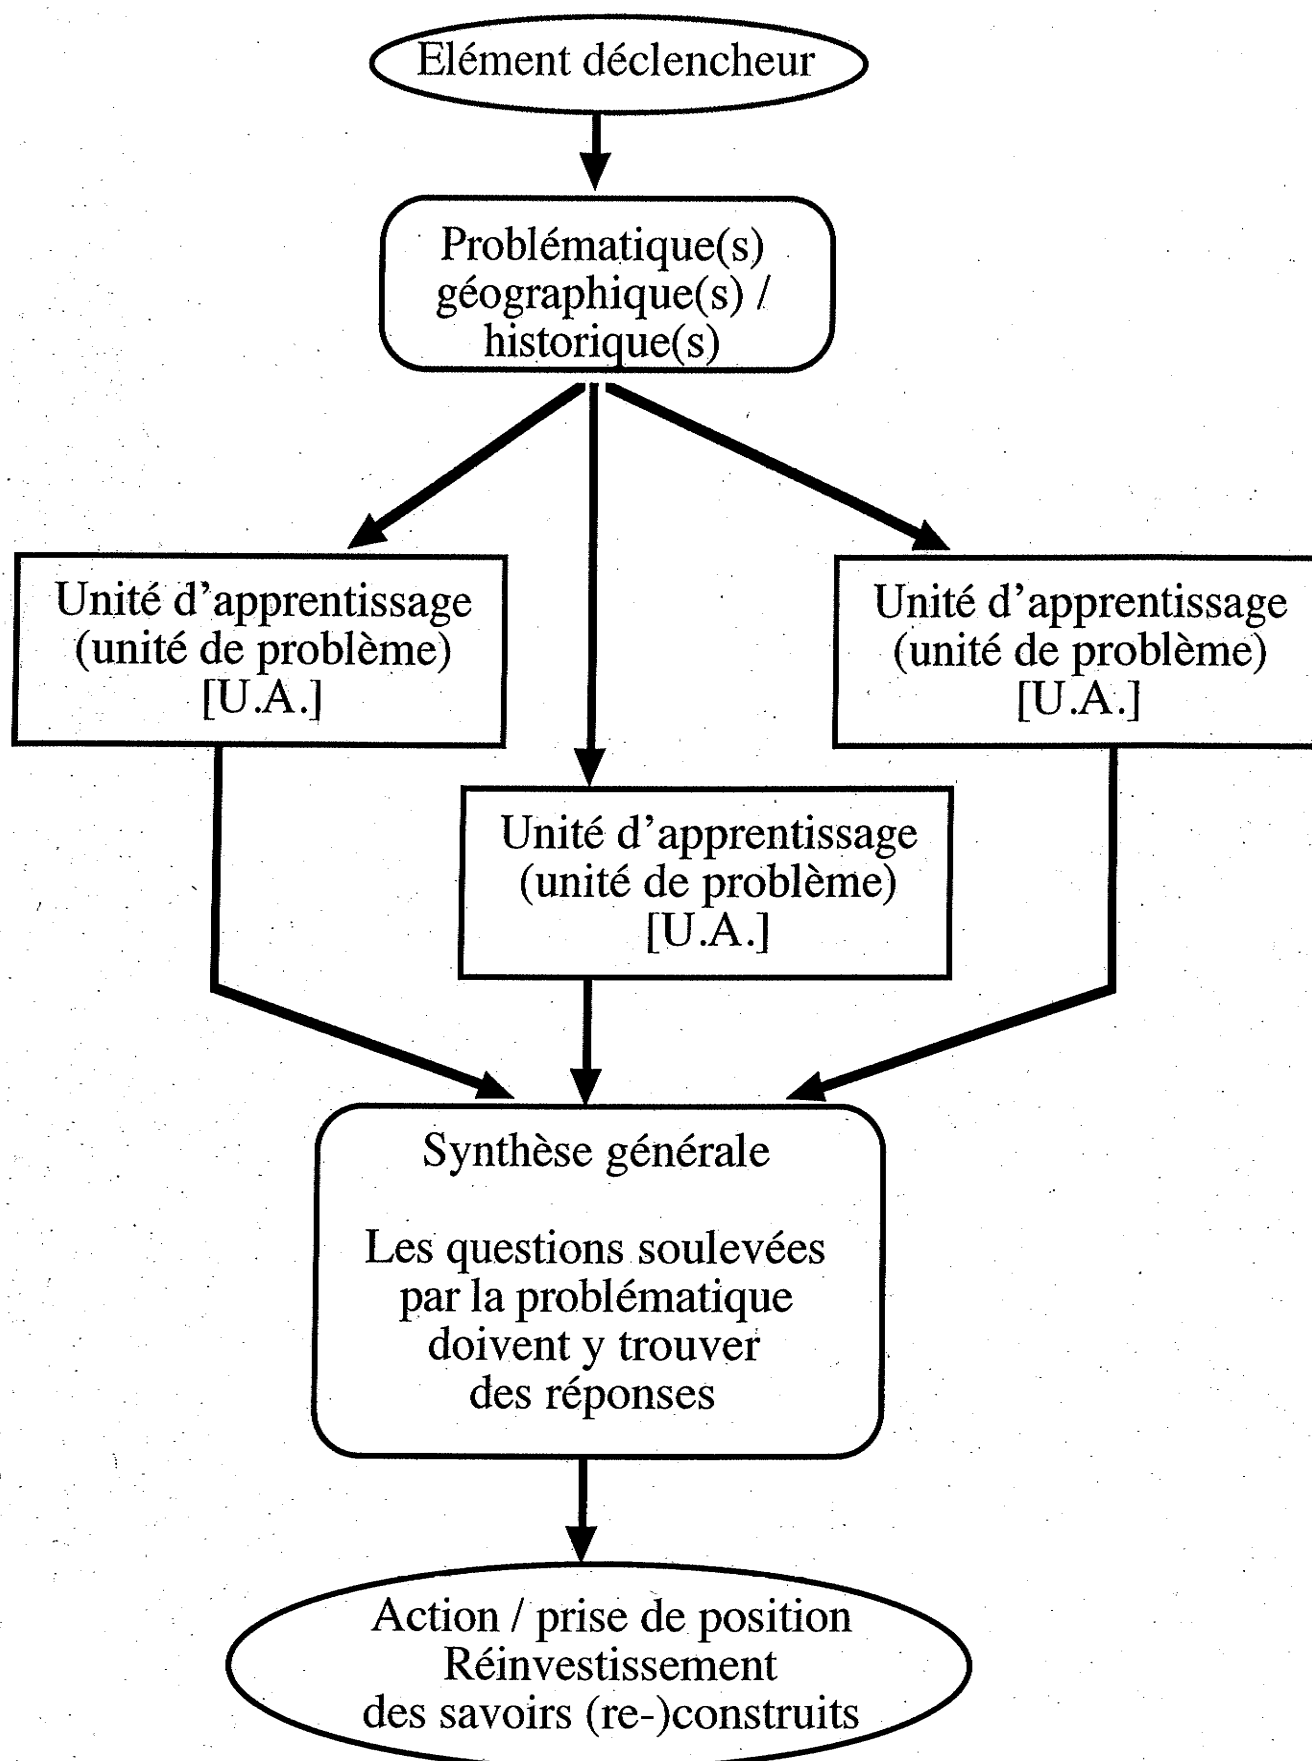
Elément déclencheur

Problématique(s) géographique(s) / historique(s)

Unité d'apprentissage (unité de problème) [U.A.]

Unité d'apprentissage (unité de problème) [U.A.]

Unité d'apprentissage (unité de problème) [U.A.]

Synthèse générale

Les questions soulevées par la problématique doivent y trouver des réponses

Action / prise de position
Réinvestissement des savoirs (re-)construits